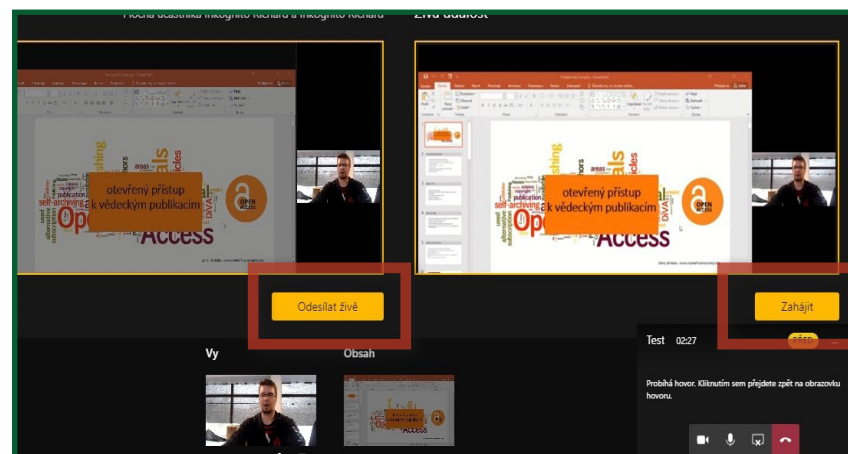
Plocha účastníka Inkognito Richard a Inkognito Richard

Živá událost

otevřený přístup k vědeckým publikacím

Open Access

otevřený přístup k vědeckým publikacím

Open Access

Odesílat živě

Zahájit

Vy

Obsah

Test 02:27

PŘED

Probíhá hovor. Kliknutím sem přejdete zpět na obrazovku hovoru.